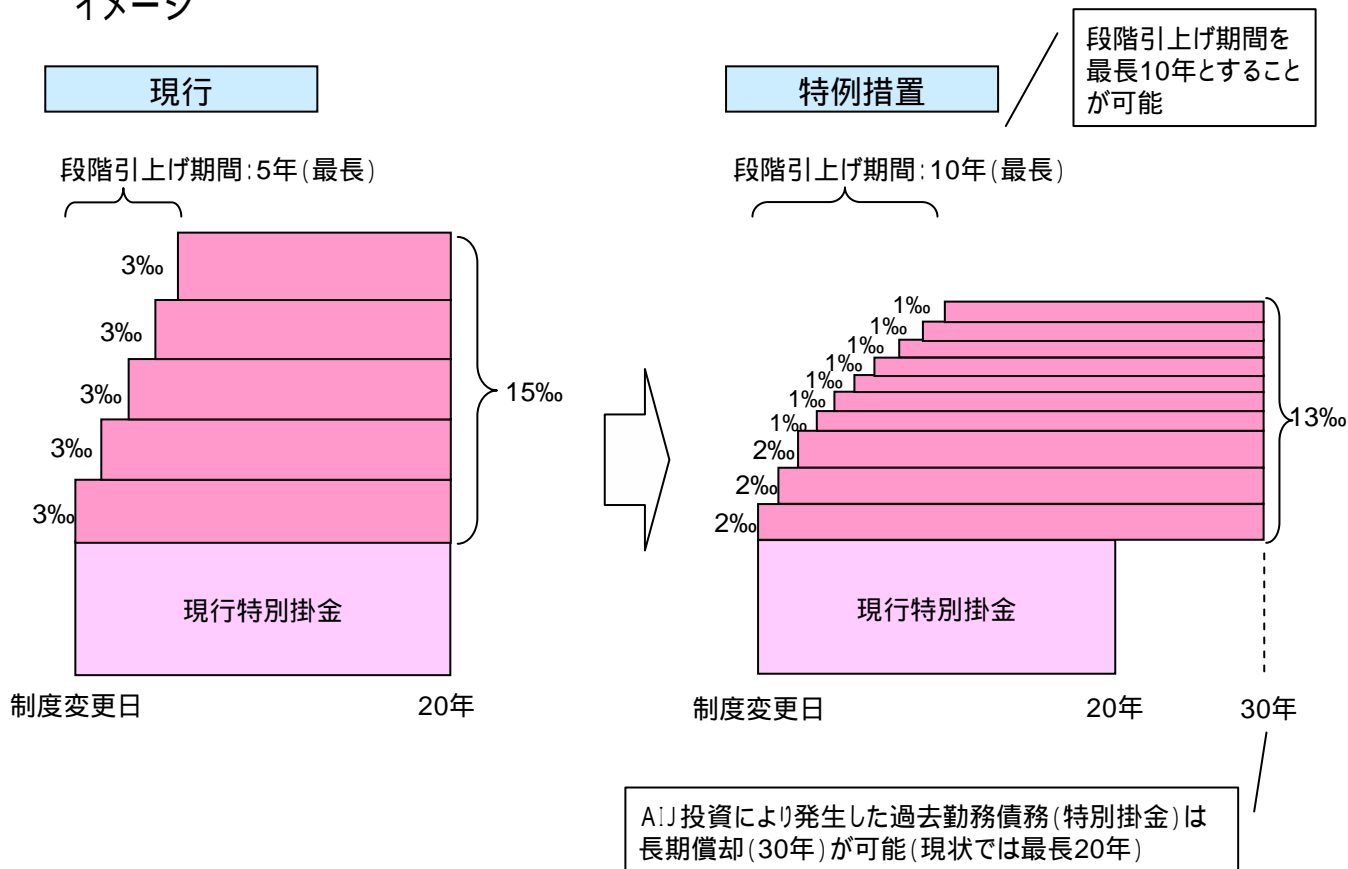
イメージ

現行

段階引上げ期間：5年（最長）

3‰
3‰
3‰
3‰
3‰

15‰

現行特別掛金

制度変更日

20年

特例措置

段階引上げ期間を最長10年とすることが可能

段階引上げ期間：10年（最長）

1‰
1‰
1‰
1‰
1‰
1‰
1‰
2‰
2‰
2‰

13‰

現行特別掛金

制度変更日

20年

30年

AIJ投資により発生した過去勤務債務（特別掛金）は長期償却（30年）が可能（現状では最長20年）